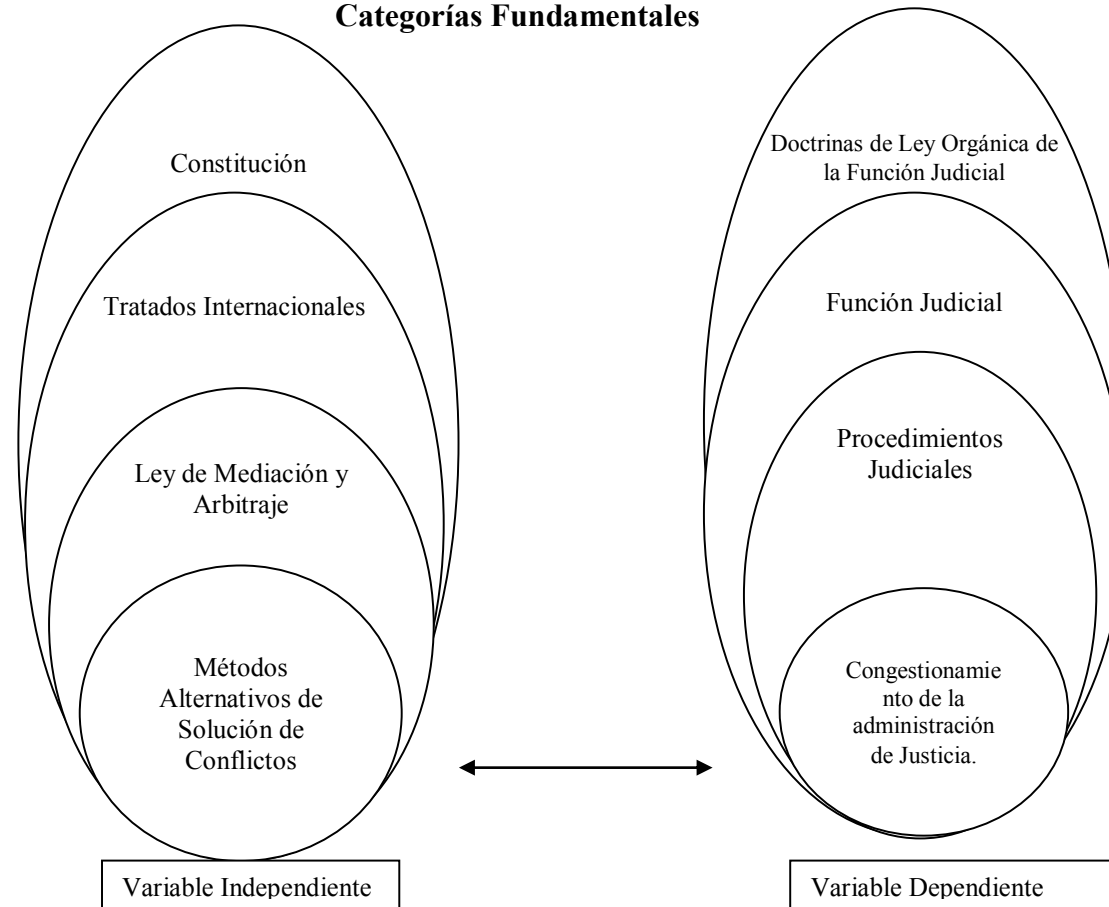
**Categorías Fundamentales**

Constitución

Tratados Internacionales

Ley de Mediación y Arbitraje

Métodos Alternativos de Solución de Conflictos

Variable Independiente

Doctrinas de Ley Orgánica de la Función Judicial

Función Judicial

Procedimientos Judiciales

Congestionamie nto de la administración de Justicia.

Variable Dependiente